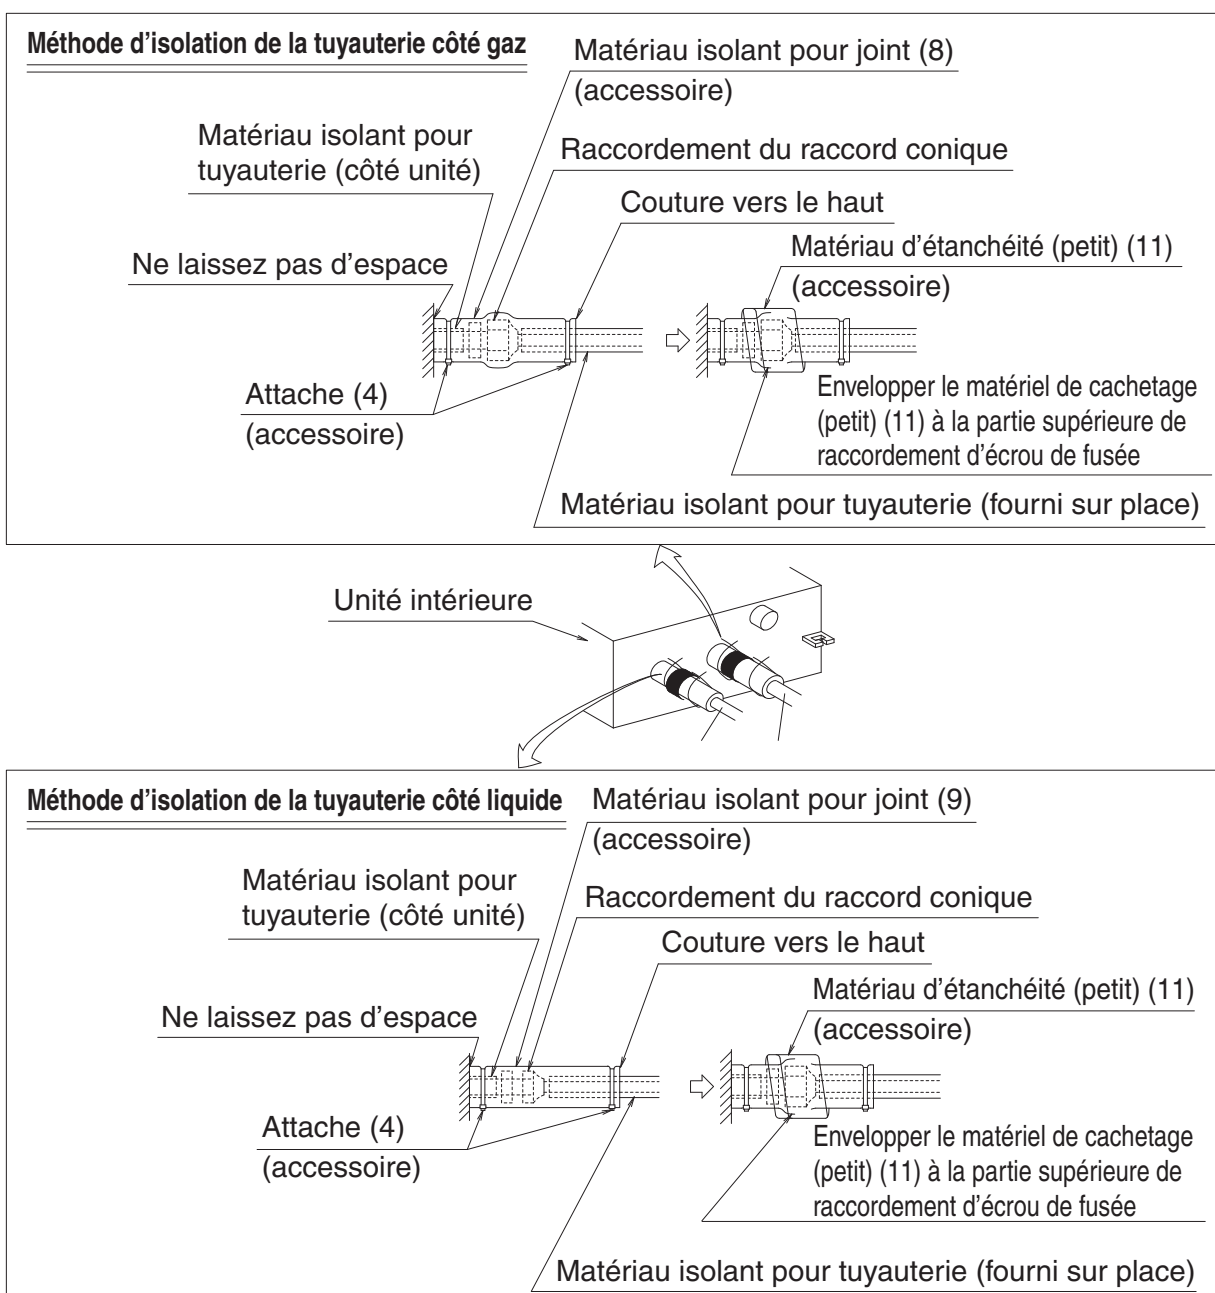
Méthode d'isolation de la tuyauterie côté gaz

Matériau isolant pour joint (8) (accessoire)

Matériau isolant pour tuyauterie (côté unité)

Raccordement du raccord conique

Couture vers le haut

Ne laissez pas d'espace

Matériau d'étanchéité (petit) (11) (accessoire)

Attache (4) (accessoire)

Envelopper le matériel de cachetage (petit) (11) à la partie supérieure de raccordement d'écrou de fusée

Matériau isolant pour tuyauterie (fourni sur place)

Unité intérieure

Méthode d'isolation de la tuyauterie côté liquide

Matériau isolant pour joint (9) (accessoire)

Matériau isolant pour tuyauterie (côté unité)

Raccordement du raccord conique

Couture vers le haut

Ne laissez pas d'espace

Matériau d'étanchéité (petit) (11) (accessoire)

Attache (4) (accessoire)

Envelopper le matériel de cachetage (petit) (11) à la partie supérieure de raccordement d'écrou de fusée

Matériau isolant pour tuyauterie (fourni sur place)